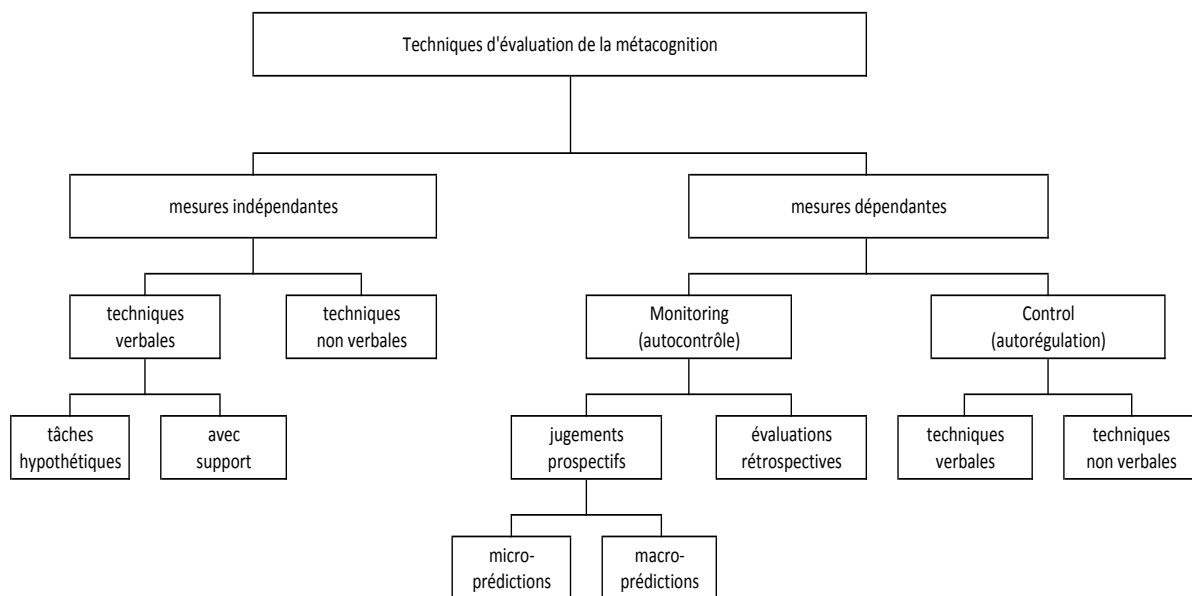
Techniques d'évaluation de la métacognition

mesures indépendantes

mesures dépendantes

techniques verbales

techniques non verbales

Monitoring (autocontrôle)

Control (autorégulation)

tâches hypothétiques

avec support

jugements prospectifs

évaluations rétrospectives

techniques verbales

techniques non verbales

micro-prédictions

macro-prédictions